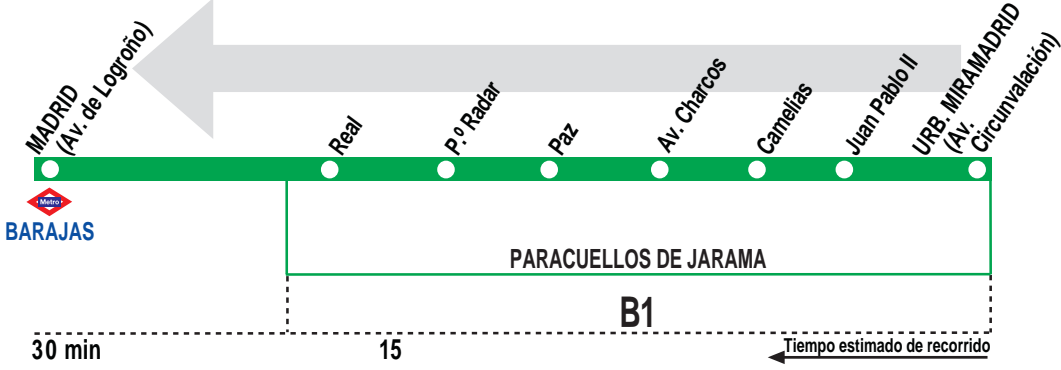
MADRID (Av. de Logroño)

Real

P.º Radar

Paz

Av. Charcos

Camelias

Juan Pablo II

URB. MIRAMADRID (Av. Circunvalación)

Metro

BARAJAS

PARACUELLOS DE JARAMA

B1

30 min

15

Tiempo estimado de recorrido